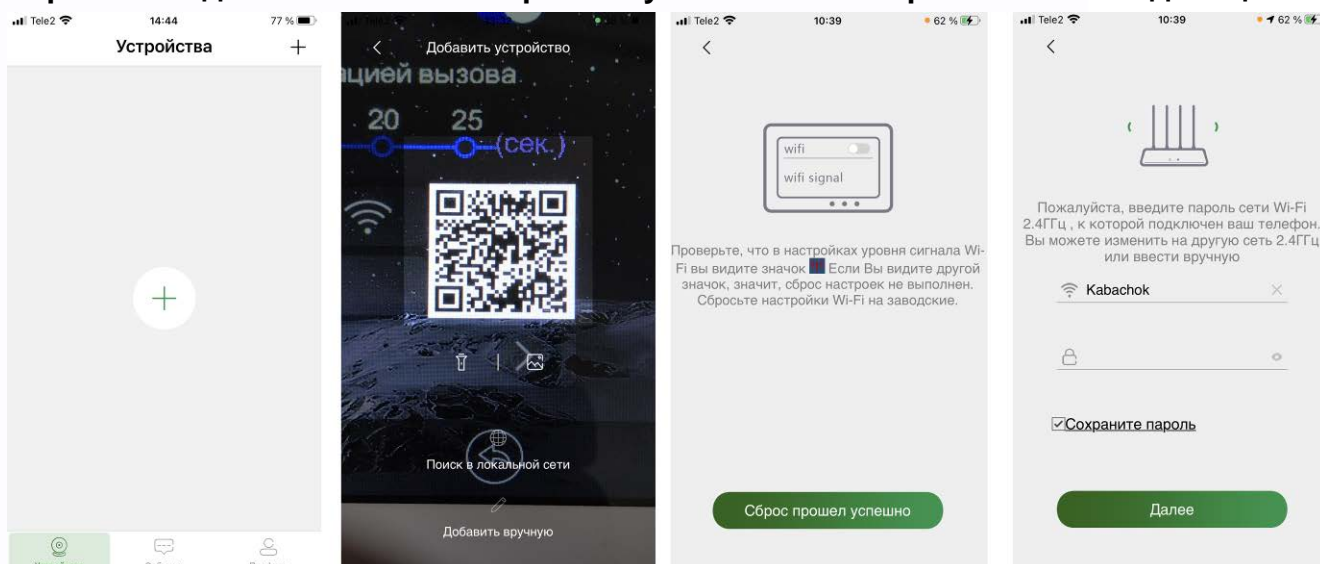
Tele2 14:44 77 %

Устройства +

Добавить устройство

цией вызова

20 25

(сек.)

Поиск в локальной сети

Добавить вручную

Tele2 10:39 62 %

wifi

wifi signal

Проверьте, что в настройках уровня сигнала Wi-Fi вы видите значок Если Вы видите другой значок, значит, сброс настроек не выполнен. Сбросьте настройки Wi-Fi на заводские.

Сброс прошел успешно

Tele2 10:39 62 %

Пожалуйста, введите пароль сети Wi-Fi 2.4ГГц , к которой подключен ваш телефон. Вы можете изменить на другую сеть 2.4ГГц или ввести вручную

Kabachok

Сохраните пароль

Далее